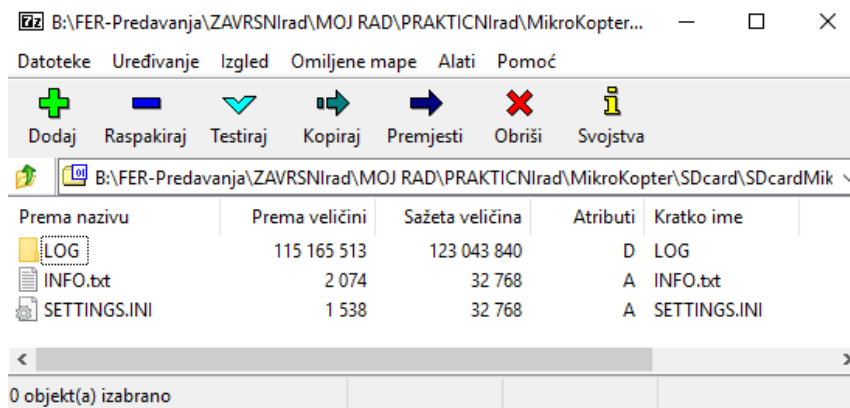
7z B:\FER-Predavanja\ZAVRSNIrad\MOJ RAD\PRAKTICNIrad\MikroKopter...

Datoteke Uređivanje Izgled Omiljene mape Alati Pomoć

Dodaj Raspakiraj Testiraj Kopiraj Premjesti Obriši Svojstva

B:\FER-Predavanja\ZAVRSNIrad\MOJ RAD\PRAKTICNIrad\MikroKopter\SDcard\SDcardMik

| Prema nazivu | Prema veličini | Sažeta veličina | Atributi | Kratko ime |
|---|---|---|---|---|
| LOG | 115 165 513 | 123 043 840 | D | LOG |
| INFO.txt | 2 074 | 32 768 | A | INFO.txt |
| SETTINGS.INI | 1 538 | 32 768 | A | SETTINGS.INI |

0 objekt(a) izabrano